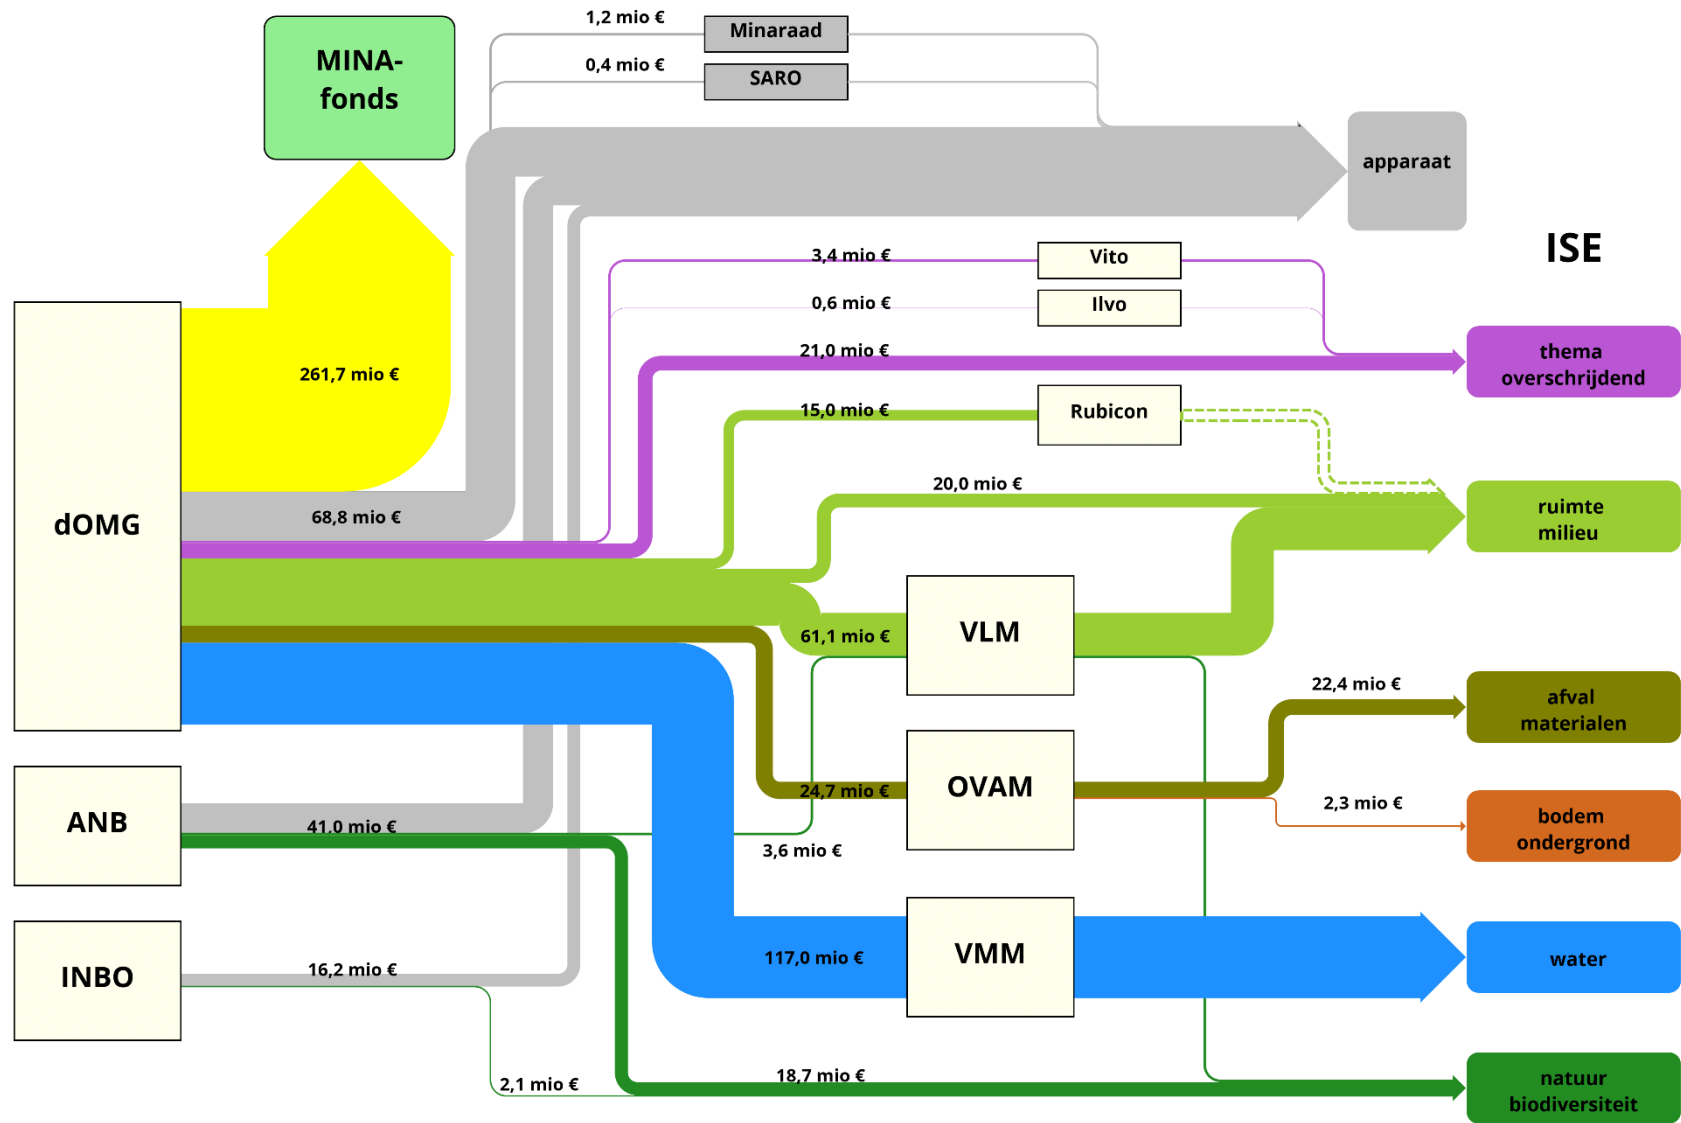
1,2 mio €
Minaraad
0,4 mio €
SARO
MINA-fonds
apparaat
ISE
3,4 mio €
Vito
0,6 mio €
Ilvo
thema overschrijdend
21,0 mio €
261,7 mio €
15,0 mio €
Rubicon
20,0 mio €
ruimte milieu
dOMG
68,8 mio €
VLM
61,1 mio €
22,4 mio €
afval materialen
OVAM
24,7 mio €
2,3 mio €
bodem ondergrond
ANB
41,0 mio €
3,6 mio €
VMM
117,0 mio €
water
INBO
16,2 mio €
2,1 mio €
18,7 mio €
natuur biodiversiteit